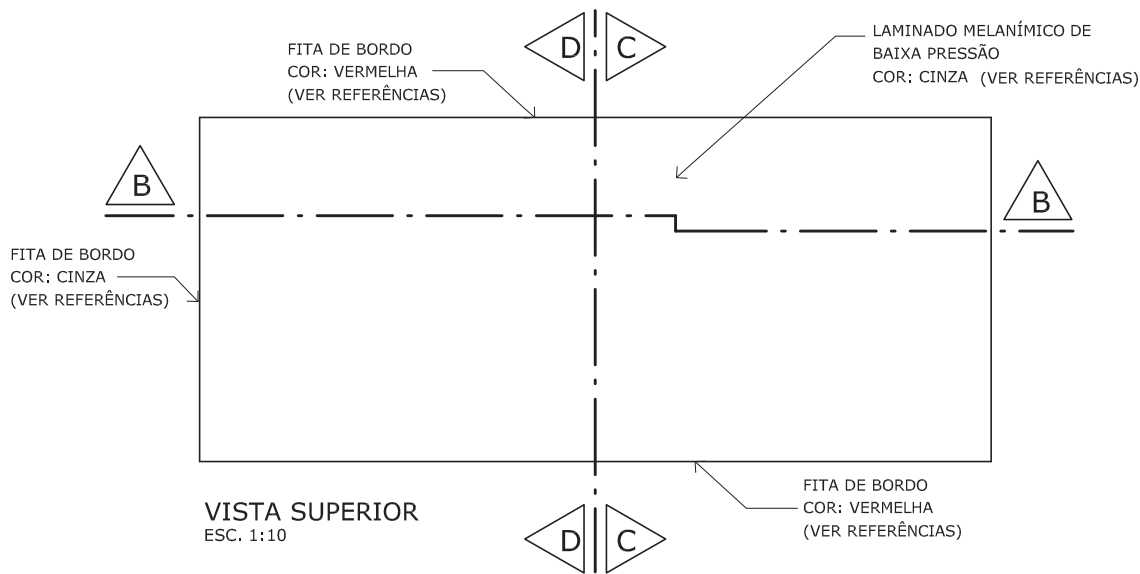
D C

FITA DE BORDO
COR: VERMELHA
(VER REFERÊNCIAS)

LAMINADO MELANÍMICO DE
BAIXA PRESSÃO
COR: CINZA (VER REFERÊNCIAS)

B

B

FITA DE BORDO
COR: CINZA
(VER REFERÊNCIAS)

FITA DE BORDO
COR: VERMELHA
(VER REFERÊNCIAS)

VISTA SUPERIOR
ESC. 1:10

D C